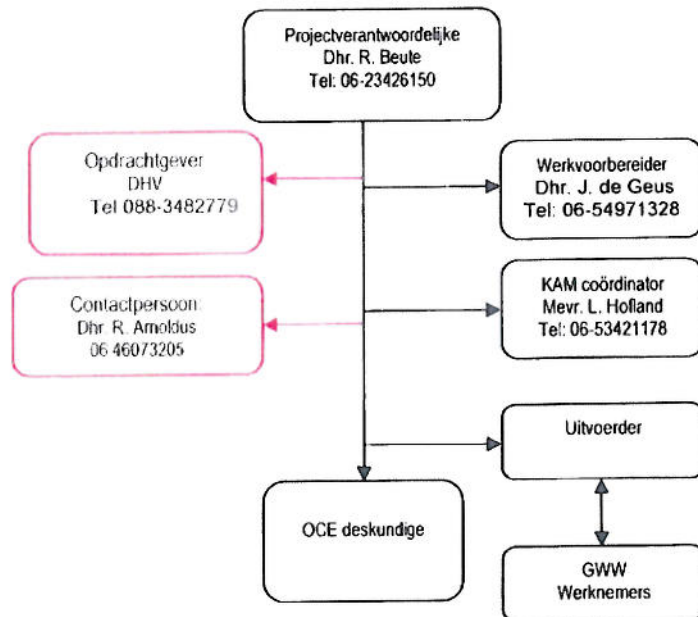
Projectverantwoordelijke
Dhr. R. Beute
Tel: 06-23426150

Opdrachtgever
DHV
Tel 088-3482779

Werkvoorbereider
Dhr. J. de Geus
Tel: 06-54971328

Contactpersoon:
Dhr. R. Arnoldus
06 46073205

KAM coördinator
Mevr. L. Hofland
Tel: 06-53421178

Uitvoerder

OCE deskundige

GWW
Werknemers